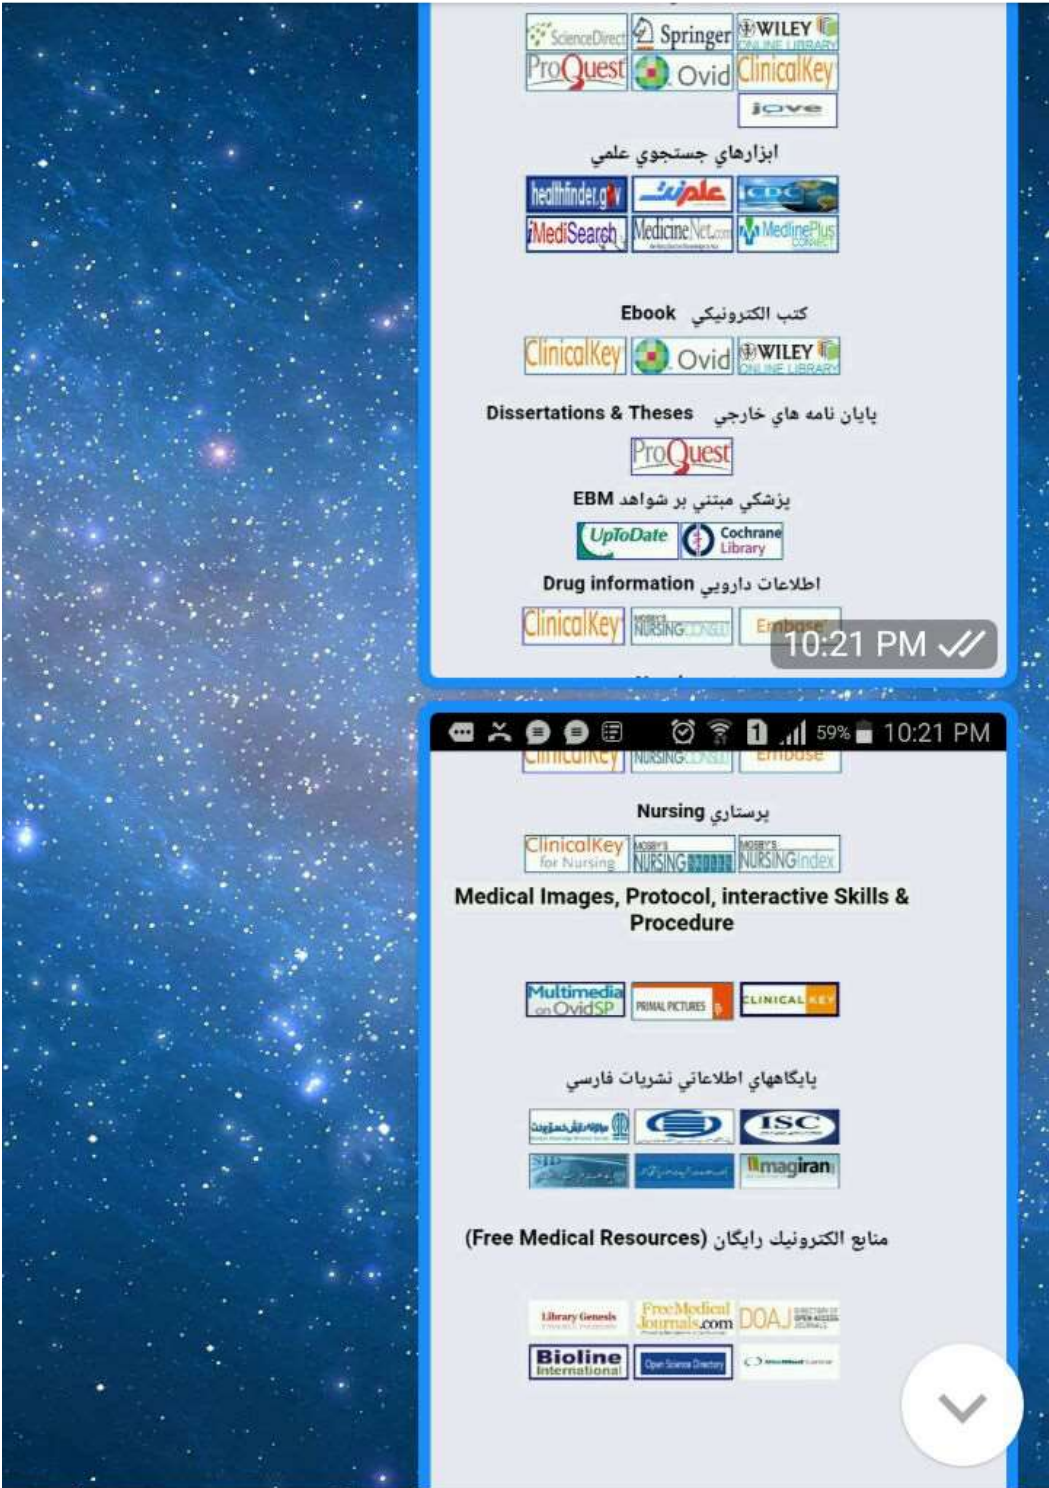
ScienceDirect Springer WILEY ONLINE LIBRARY
ProQuest Ovid ClinicalKey
jove

ابزارهاي جستجوي علمي

healthfinder.gov علم CDC
iMediSearch MedicineNet.com MedlinePlus

Ebook كتب الكترونيكي

ClinicalKey Ovid WILEY ONLINE LIBRARY

Dissertations & Theses پايان نامه هاي خارجي

ProQuest

پزشكي مبتني بر شواهد EBM

UpToDate Cochrane Library

Drug information اطلاعات دارويي

ClinicalKey NURSING Embase

10:21 PM

59% 10:21 PM

پرستاري Nursing

ClinicalKey for Nursing MOSBY'S NURSING MOSBY'S NURSING Index

Medical Images, Protocol, interactive Skills & Procedure

Multimedia on OvidSP PRIMAL PICTURES CLINICAL KEY

پايگاههاي اطلاعاتي نشريات فارسي

ISC
SID magiran

منابع الكترونيك رايگان (Free Medical Resources)

Library Genesis FreeMedicalJournals.com DOAJ DIRECTORY OF OPEN ACCESS JOURNALS
Bioline International Open Science Directory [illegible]